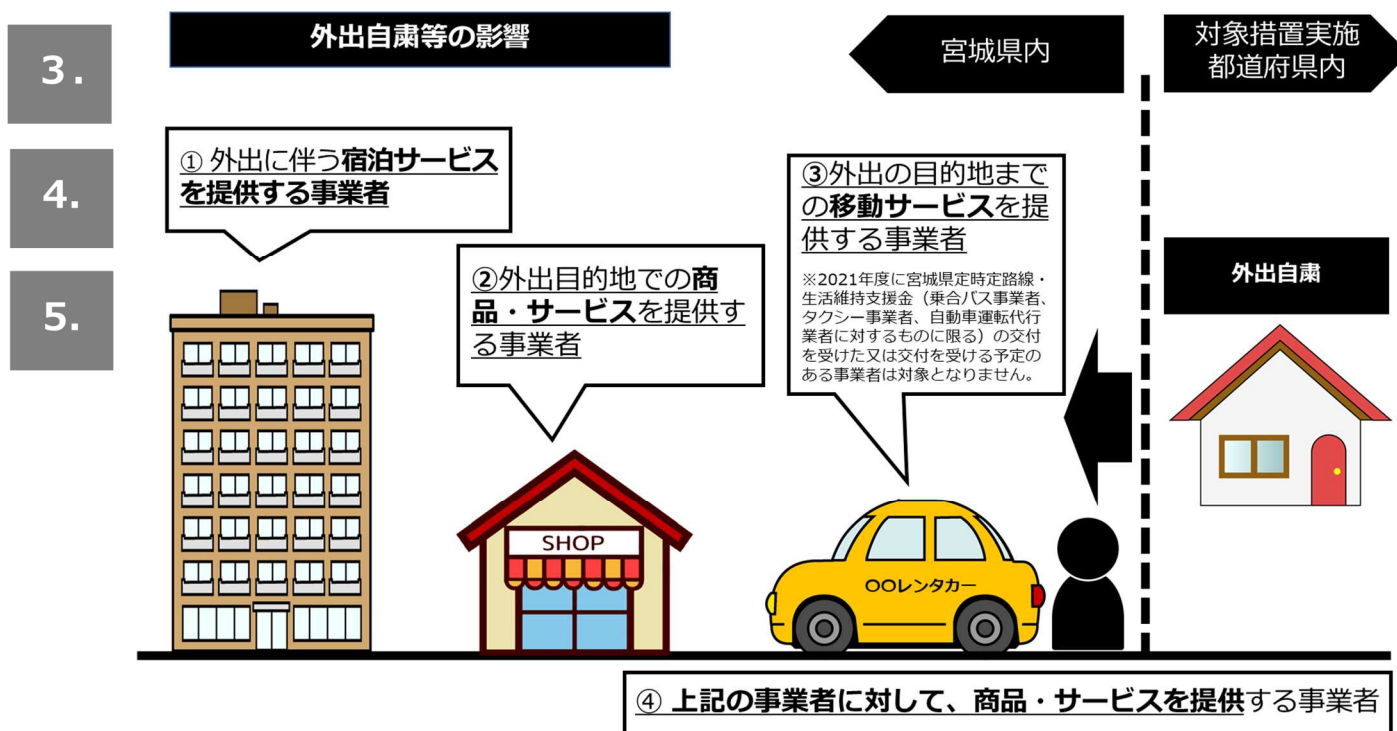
3.

4.

5.

外出自粛等の影響

宮城県内

対象措置実施都道府県内

① 外出に伴う宿泊サービスを提供する事業者

②外出目的地での商品・サービスを提供する事業者

③外出の目的地までの移動サービスを提供する事業者

※2021年度に宮城県定時定路線・生活維持支援金（乗合バス事業者、タクシー事業者、自動車運転代行業者に対するものに限る）の交付を受けた又は交付を受ける予定のある事業者は対象となりません。

外出自粛

SHOP

OOレンタカー

④ 上記の事業者に対して、商品・サービスを提供する事業者